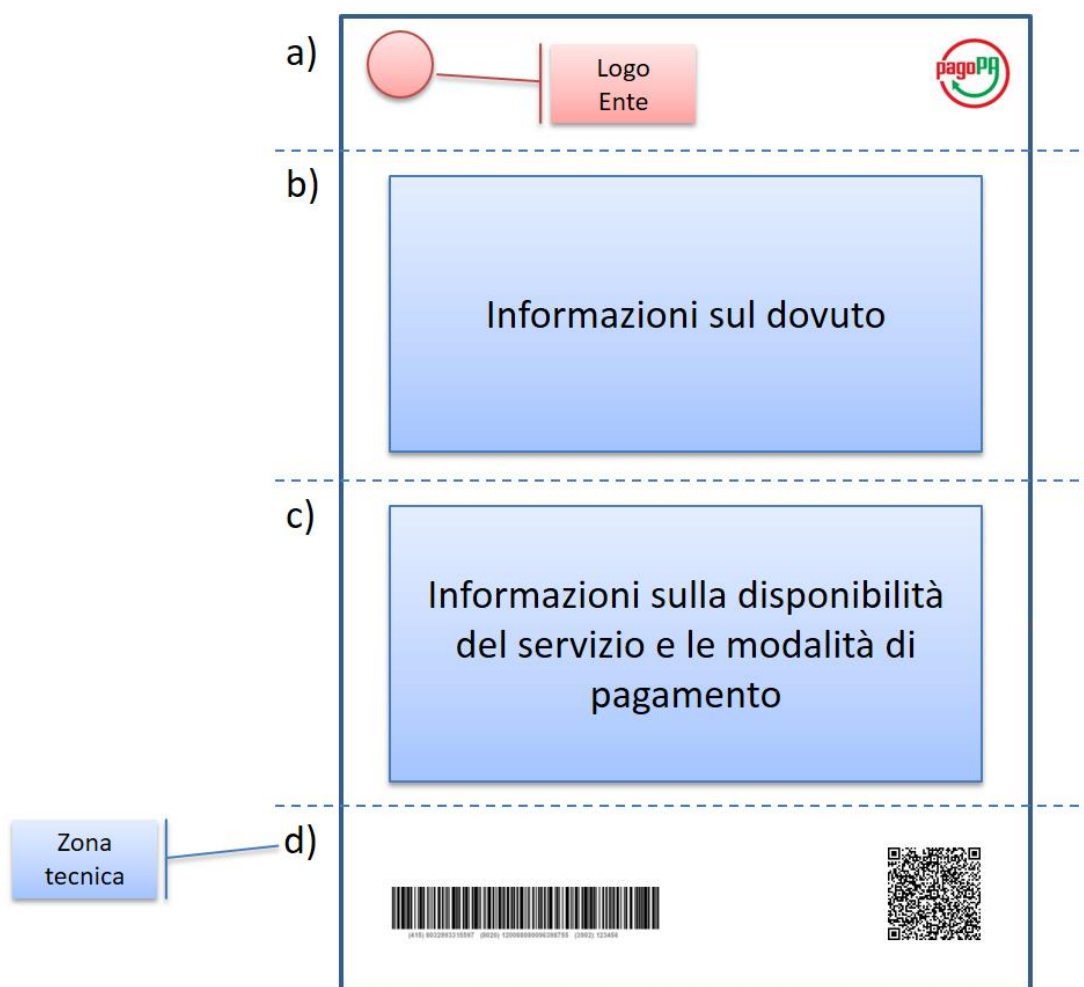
a)

Logo Ente

pagoPA

b)

Informazioni sul dovuto

c)

Informazioni sulla disponibilità del servizio e le modalità di pagamento

Zona tecnica

d)

(415) 8032003315597 (8020) 120000000096398755 (3902) 123456